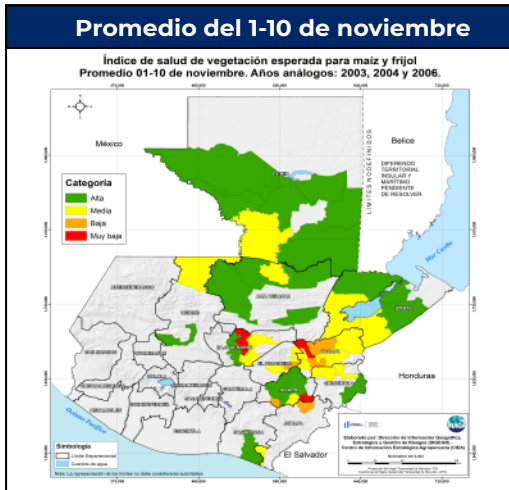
Promedio del 1-10 de noviembre

Índice de salud de vegetación esperada para maíz y frijol
Promedio 01-10 de noviembre. Años análogos: 2003, 2004 y 2006.

México

Belice

LIMITES NO DEFINIDOS

DIFERENDO TERRITORIAL INSULAR Y MARÍTIMO PENDIENTE DE RESOLVER

Mar Caribe

Honduras

El Salvador

Océano Pacífico

Categoria
Alta
Media
Baja
Muy baja

Simbologia
Límite Departamental
Cuerpos de agua

Nota: La representación de los límites no debe considerarse autorizada.

MAGA

Elaborado por: Dirección de Información Geográfica, Estratégica y Gestión de Riesgos (DIGEGR), Centro de Información Estratégica Agropecuaria (CIEA)

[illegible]